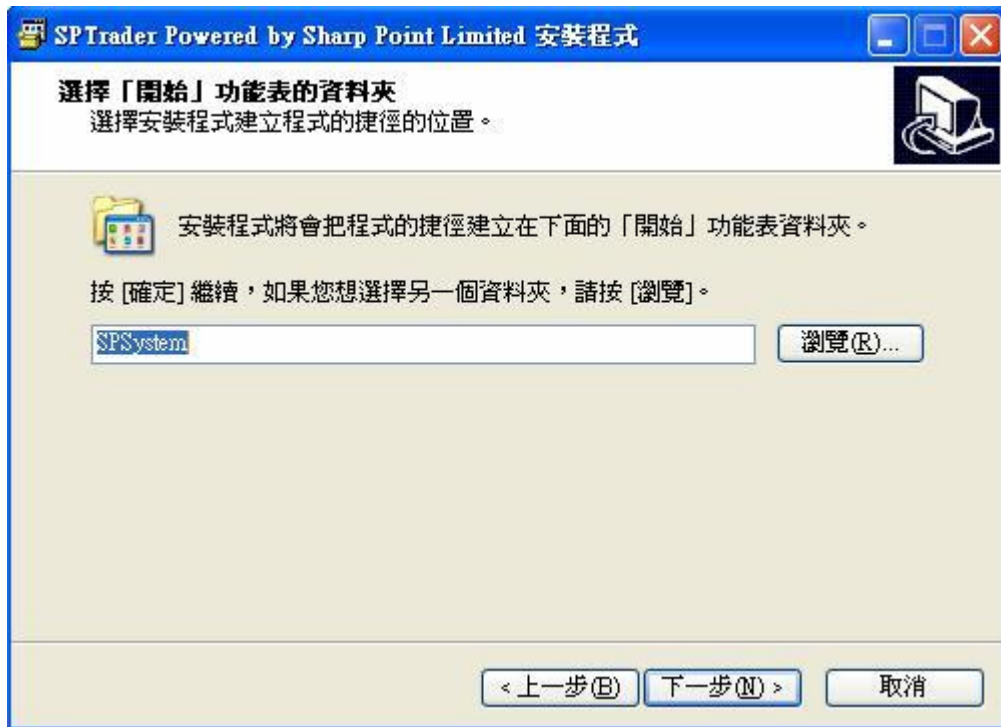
SPTrader Powered by Sharp Point Limited 安裝程式

選擇「開始」功能表的資料夾
選擇安裝程式建立程式的捷徑的位置。

安裝程式將會把程式的捷徑建立在下面的「開始」功能表資料夾。

按 [確定] 繼續，如果您想選擇另一個資料夾，請按 [瀏覽]。

SPSystem

瀏覽(R)...

< 上一步(B)　下一步(N) >　取消